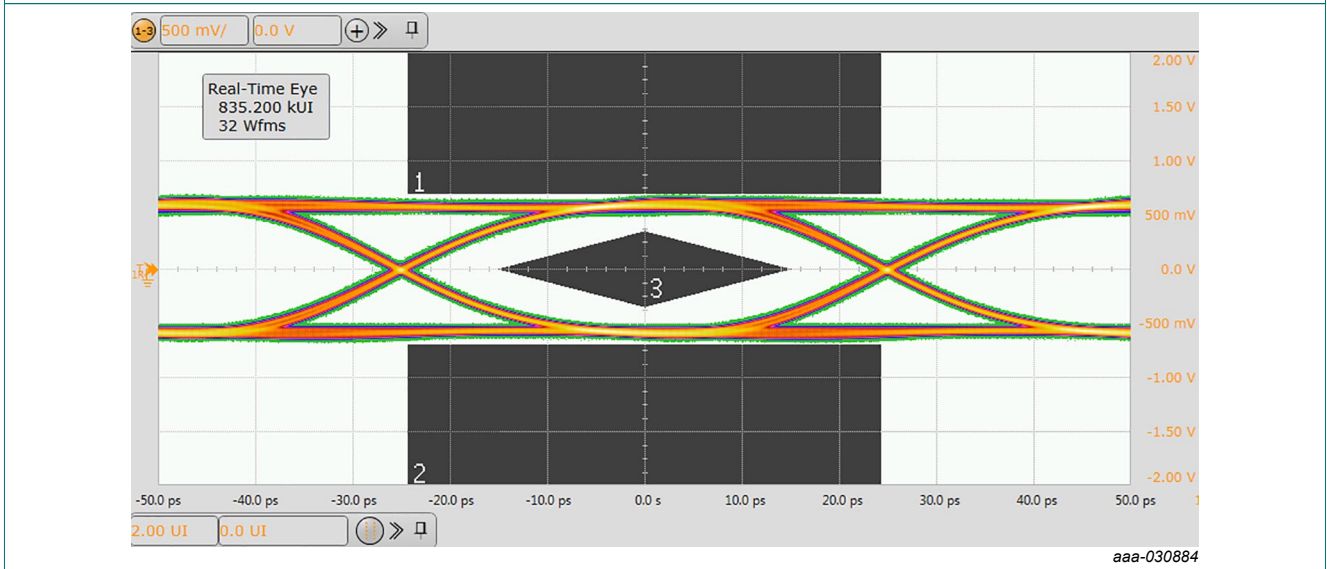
1-3 500 mV/ 0.0 V

Real-Time Eye
835.200 kUI
32 Wfms

1

3

2

2.00 V
1.50 V
1.00 V
500 mV
0.0 V
-500 mV
-1.00 V
-1.50 V
-2.00 V

-50.0 ps
-40.0 ps
-30.0 ps
-20.0 ps
-10.0 ps
0.0 s
10.0 ps
20.0 ps
30.0 ps
40.0 ps
50.0 ps

2.00 UI 0.0 UI

aaa-030884